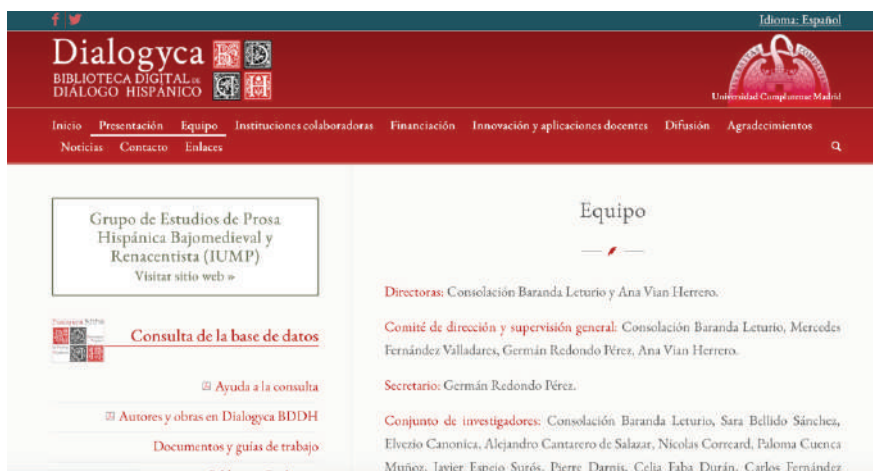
Idioma: Español

Dialogyca
BIBLIOTECA DIGITAL DE DIÁLOGO HISPÁNICO

Universidad Complutense Madrid

Inicio Presentación Equipo Instituciones colaboradoras Financiación Innovación y aplicaciones docentes Difusión Agradecimientos Noticias Contacto Enlaces

Grupo de Estudios de Prosa Hispánica Bajomedieval y Renacentista (IUMP)
Visitar sitio web »

Consulta de la base de datos

Ayuda a la consulta

Autores y obras en Dialogyca BDDH

Documentos y guías de trabajo

Equipo

Directoras: Consolación Baranda Leturio y Ana Vian Herrero.

Comité de dirección y supervisión general: Consolación Baranda Leturio, Mercedes Fernández Valladares, Germán Redondo Pérez, Ana Vian Herrero.

Secretario: Germán Redondo Pérez.

Conjunto de investigadores: Consolación Baranda Leturio, Sara Bellido Sánchez, Elvezio Canonica, Alejandro Cantarero de Salazar, Nicolas Correard, Paloma Cuenca Muñoz, Javier Espejo Surós, Pierre Darnis, Celia Fabo Durán, Carlos Fernández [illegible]